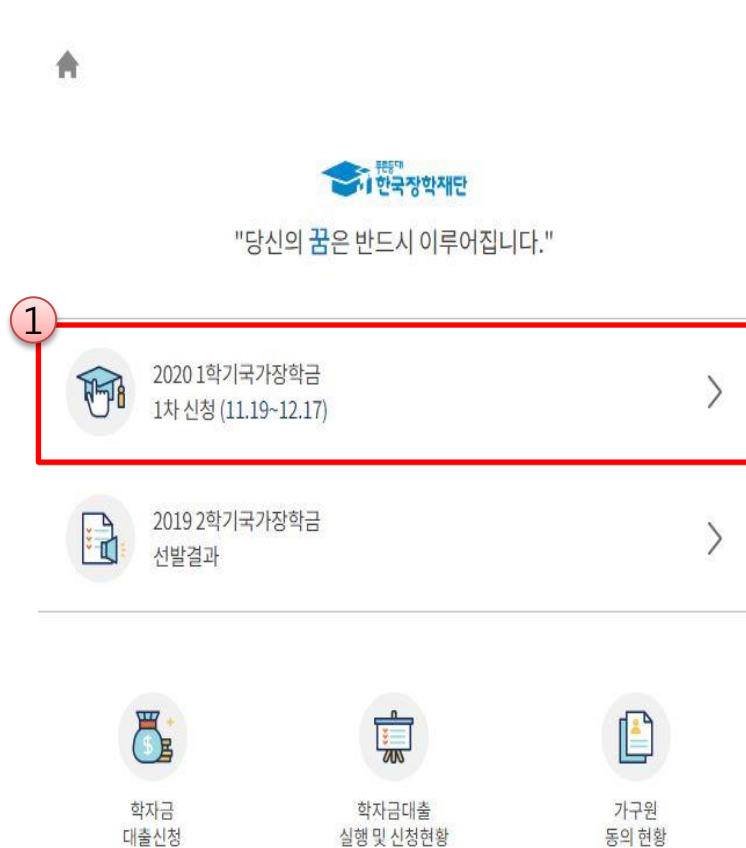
푸른등대
한국장학재단

"당신의 꿈은 반드시 이루어집니다."

1

2020 1학기국가장학금
1차 신청 (11.19~12.17)

2019 2학기국가장학금
선발결과

학자금
대출신청

학자금대출
실행 및 신청현황

가구원
동의 현황